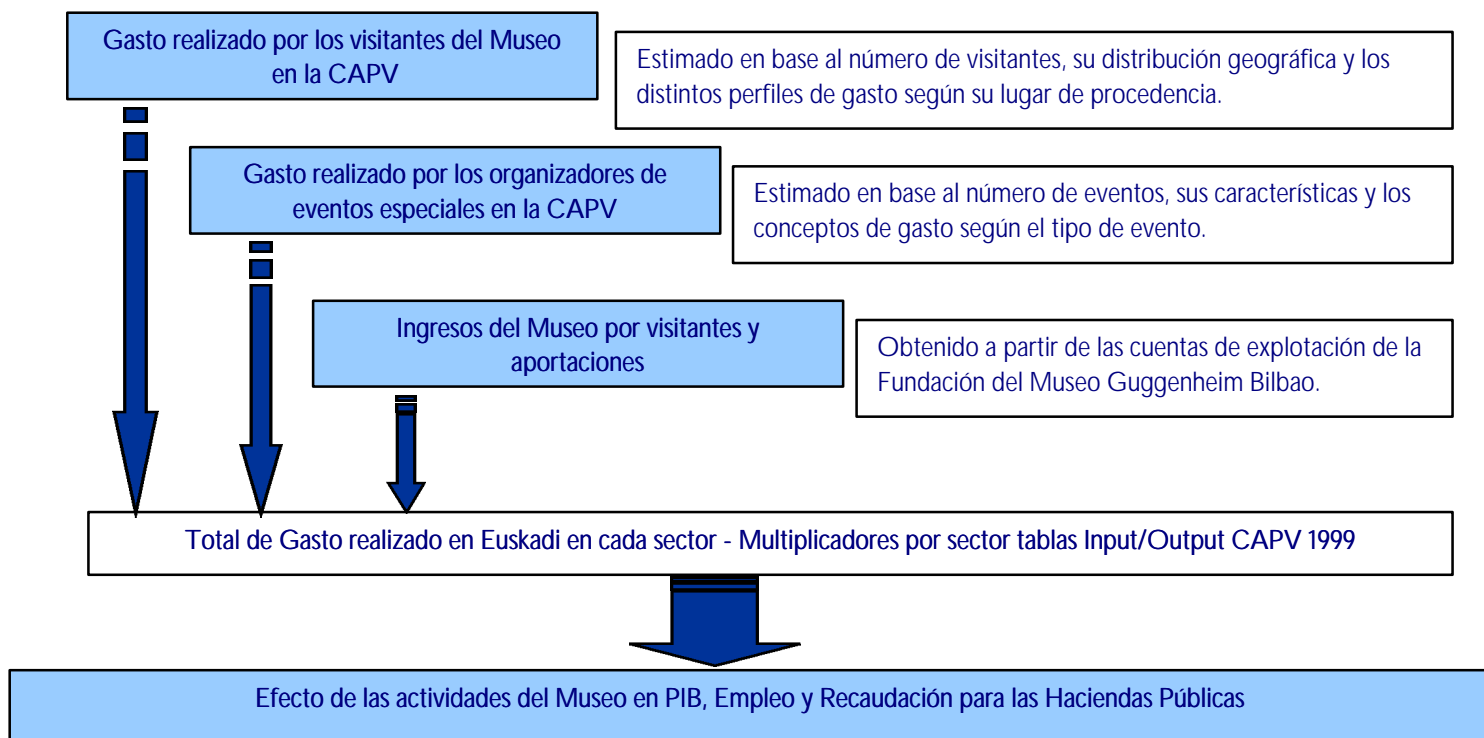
Gasto realizado por los visitantes del Museo en la CAPV

Estimado en base al número de visitantes, su distribución geográfica y los distintos perfiles de gasto según su lugar de procedencia.

Gasto realizado por los organizadores de eventos especiales en la CAPV

Estimado en base al número de eventos, sus características y los conceptos de gasto según el tipo de evento.

Ingresos del Museo por visitantes y aportaciones

Obtenido a partir de las cuentas de explotación de la Fundación del Museo Guggenheim Bilbao.

Total de Gasto realizado en Euskadi en cada sector - Multiplicadores por sector tablas Input/Output CAPV 1999

Efecto de las actividades del Museo en PIB, Empleo y Recaudación para las Haciendas Públicas